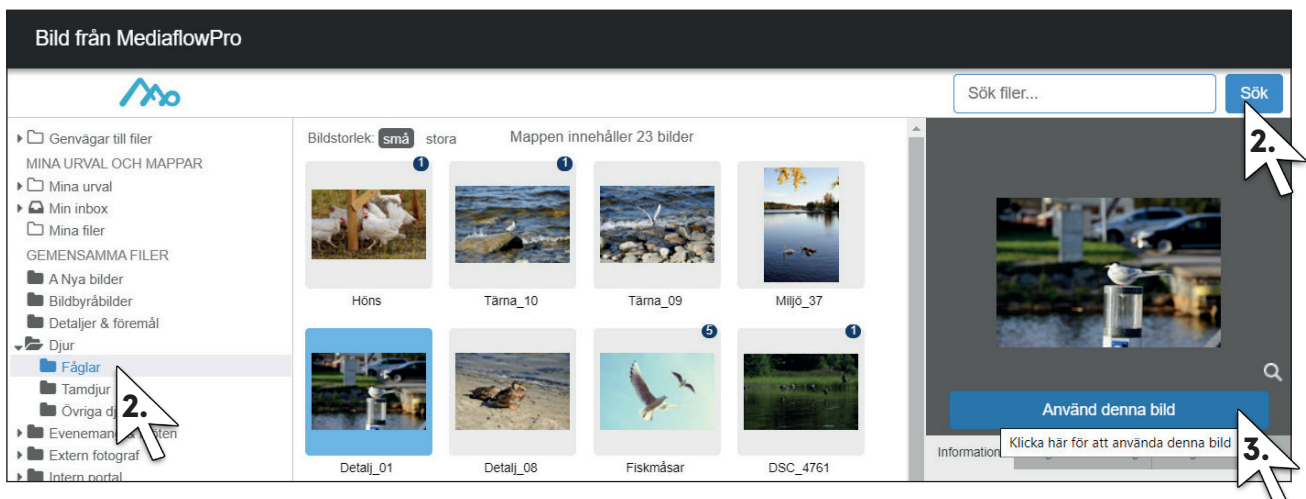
Bild från MediaflowPro

Sök filer...

Sök

2.

Genvägar till filer
MINA URVAL OCH MAPPAR
Mina urval
Min inbox
Mina filer
GEMENSAMMA FILER
A Nya bilder
Bildbyråbilder
Detaljer & föremål
Djur
Fåglar
Tamdjur
Övriga dj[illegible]
Eveneman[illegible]sten
Extern fotograf
Intern portal

2.

Bildstorlek: små stora
Mappen innehåller 23 bilder

1
Höns
1
Tärna_10
Tärna_09
Miljö_37
Detalj_01
Detalj_08
5
Fiskmåsar
1
DSC_4761

Använd denna bild
Information
Klicka här för att använda denna bild

3.